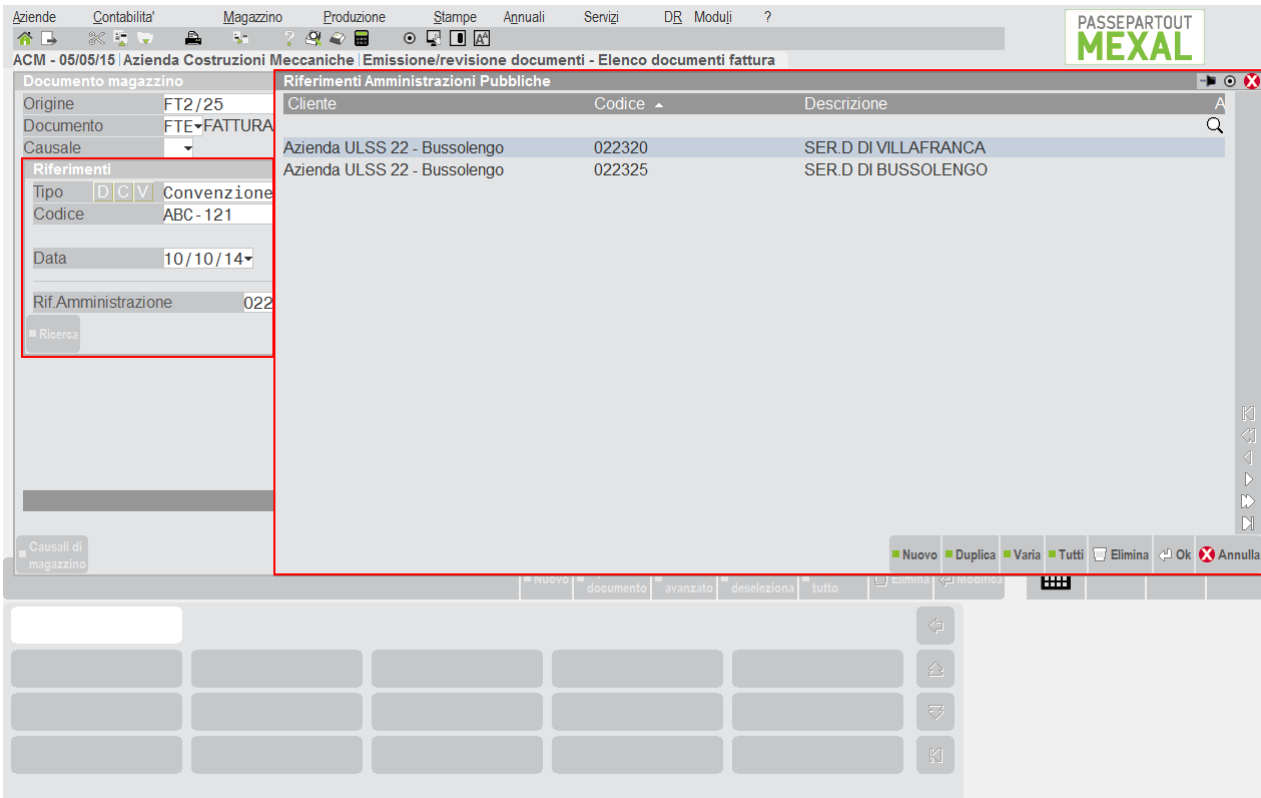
Aziende Contabilita' Magazzino Produzione Stampe Annuali Servizi DR Moduli ?

PASSEPARTOUT MEXAL

ACM - 05/05/15 | Azienda Costruzioni Meccaniche | Emissione/revisione documenti - Elenco documenti fattura

Documento magazzino

Origine FT2/25
Documento FTE FATTURA
Causale

Riferimenti
Tipo D C V Convenzione
Codice ABC-121
Data 10/10/14
Rif.Amministrazione 022

Ricerca

Causali di magazzino

Riferimenti Amministrazioni Pubbliche

| Cliente | Codice | Descrizione |
|---|---|---|
| Azienda ULSS 22 - Bussolengo | 022320 | SER.D DI VILLAFRANCA |
| Azienda ULSS 22 - Bussolengo | 022325 | SER.D DI BUSSOLENGO |

Nuovo Duplica Varia Tutti Elimina Ok Annulla

Nuovo documento avanzato deseleziona tutto Elimina Modifica